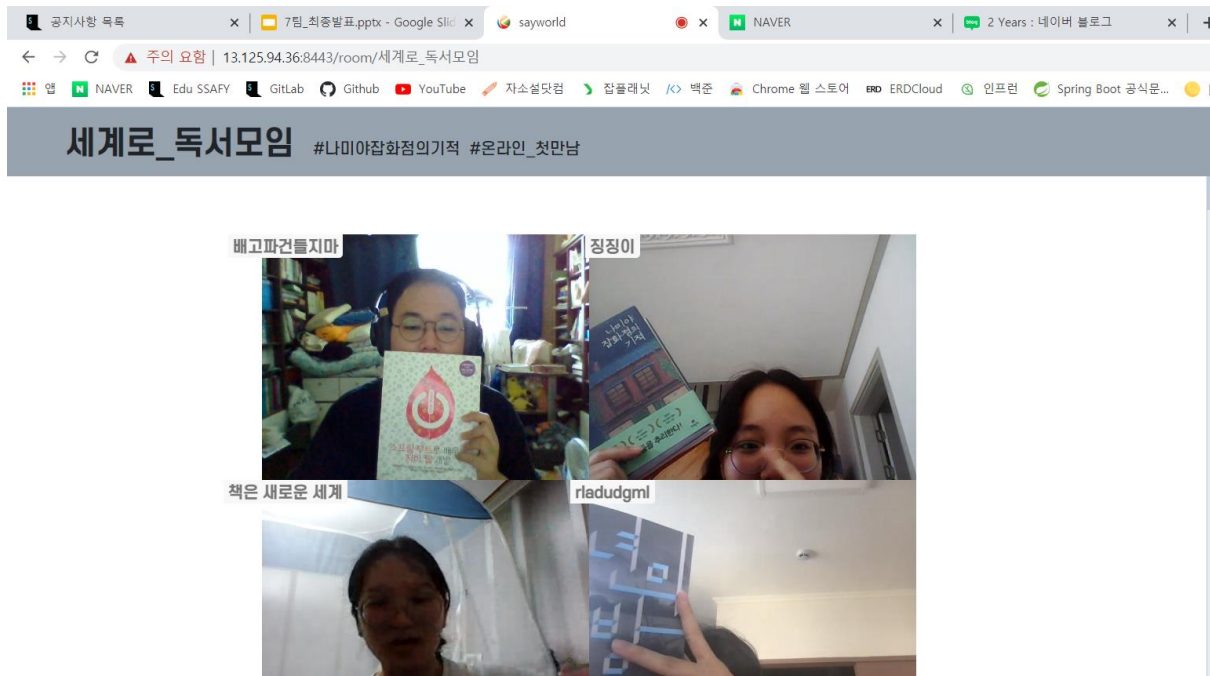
공지사항 목록 ×
7팀_최종발표.pptx - Google Slid ×
sayworld ×
NAVER ×
2 Years : 네이버 블로그 ×
+

← → C ▲ 주의 요함 | 13.125.94.36:8443/room/세계로_독서모임

앱 NAVER Edu SSAFY GitLab Github YouTube 자소설닷컴 잡플래닛 백준 Chrome 웹 스토어 ERDCloud 인프런 Spring Boot 공식문...

세계로_독서모임 #나미야잡화점의기적 #온라인_첫만남

배고파건들지마

징징이

나미야 잡화점의 기적

책은 새로운 세계

rladudgml

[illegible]